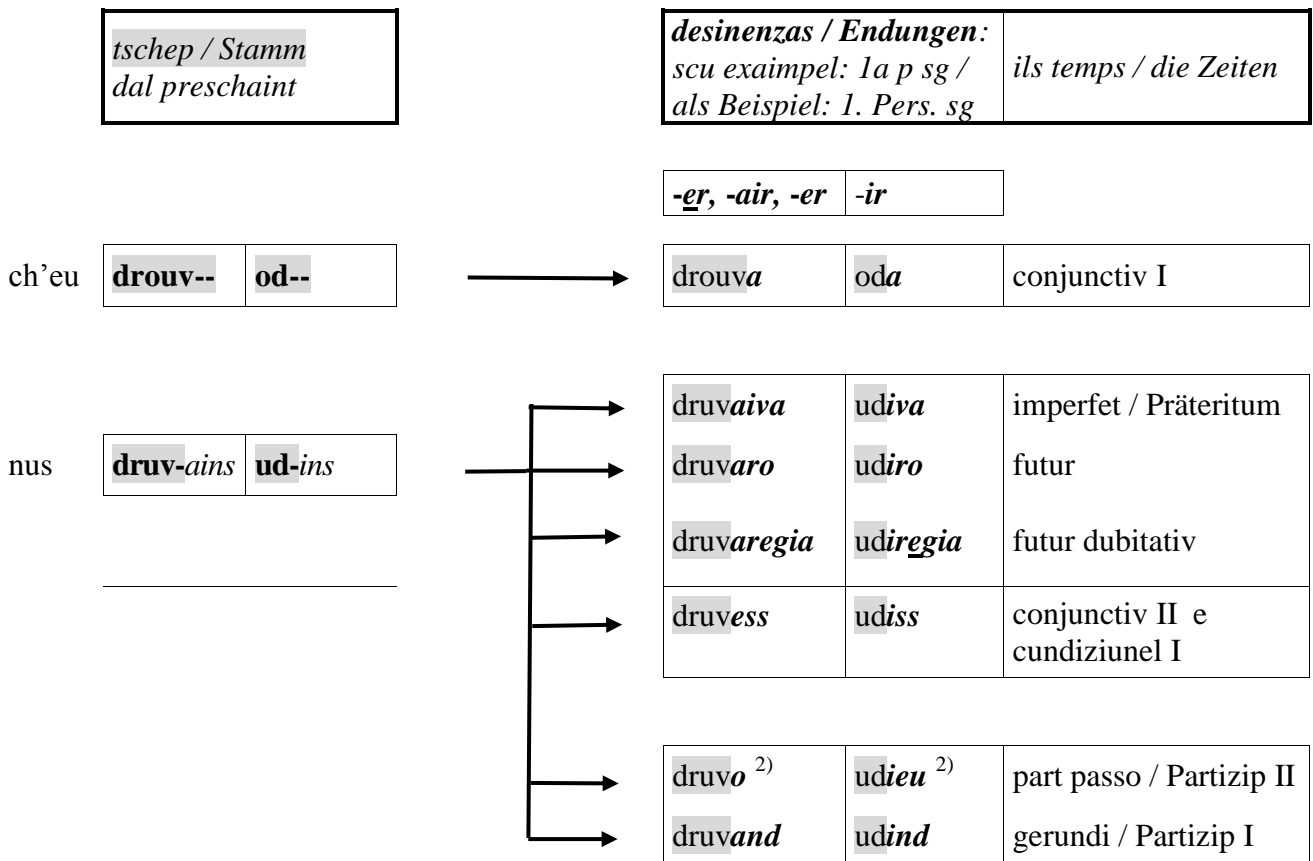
| tschep / Stamm dal preschaint |
|---|

| desinenzas / Endungen: scu exaimpel: 1a p sg / als Beispiel: 1. Pers. sg | ils temps / die Zeiten |
|---|---|

| -er, -air, -er | -ir |
|---|---|

ch'eu

| drouv-- | od-- |
|---|---|

| drouva | oda | conjunctiv I |
|---|---|---|

nus

| druv-ains | ud-ins |
|---|---|

| druvaiva | udiva | imperfet / Präteritum |
|---|---|---|
| druvaro | udiro | futur |
| druvaregia | udiregia | futur dubitativ |
| druvess | udiss | conjunctiv II e cundiziunel I |

| druvo $^{2)}$ | udieu $^{2)}$ | part passo / Partizip II |
|---|---|---|
| druvand | udind | gerundi / Partizip I |